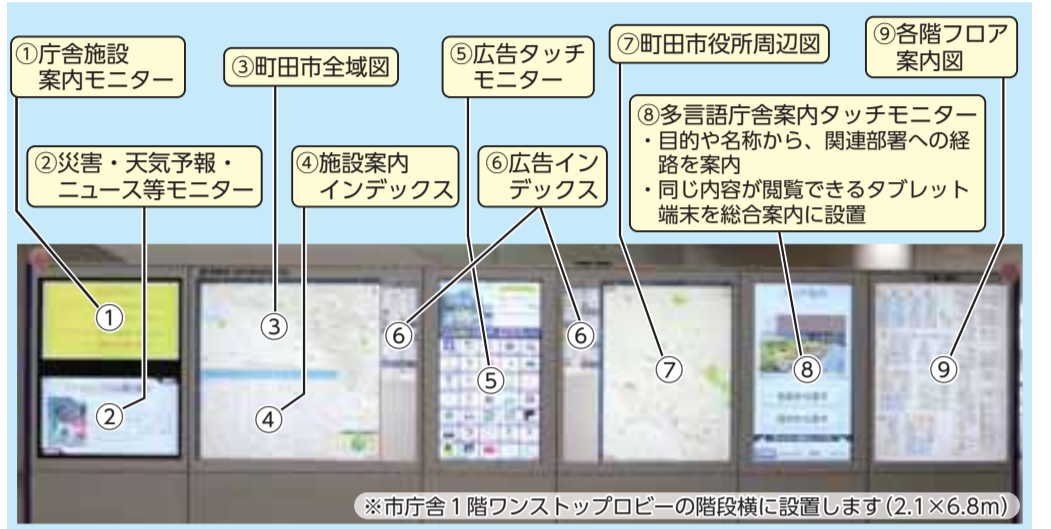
①庁舎施設案内モニター

②災害・天気予報・ニュース等モニター

③町田市全域図

④施設案内インデックス

⑤広告タッチモニター

⑥広告インデックス

⑦町田市役所周辺図

⑧多言語庁舎案内タッチモニター
・目的や名称から、関連部署への経路を案内
・同じ内容が閲覧できるタブレット端末を総合案内に設置

⑨各階フロア案内図

①
②
③
④
⑥
⑤
⑥
⑦
⑧
⑨

※市庁舎１階ワンストップロビーの階段横に設置します（2.1×6.8m）